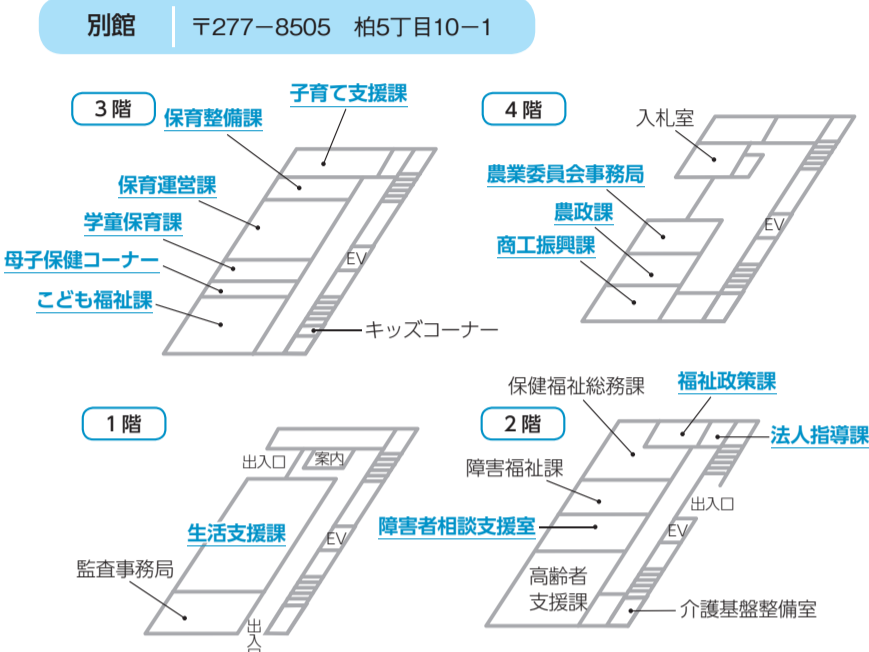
別館　〒277－8505　柏5丁目10－1

3階

子育て支援課
保育整備課
保育運営課
学童保育課
母子保健コーナー
こども福祉課
EV
キッズコーナー

4階

入札室
農業委員会事務局
農政課
商工振興課
EV

1階

出入口
案内
生活支援課
EV
監査事務局
出入口

2階

保健福祉総務課
福祉政策課
法人指導課
障害福祉課
出入口
障害者相談支援室
EV
高齢者支援課
介護基盤整備室